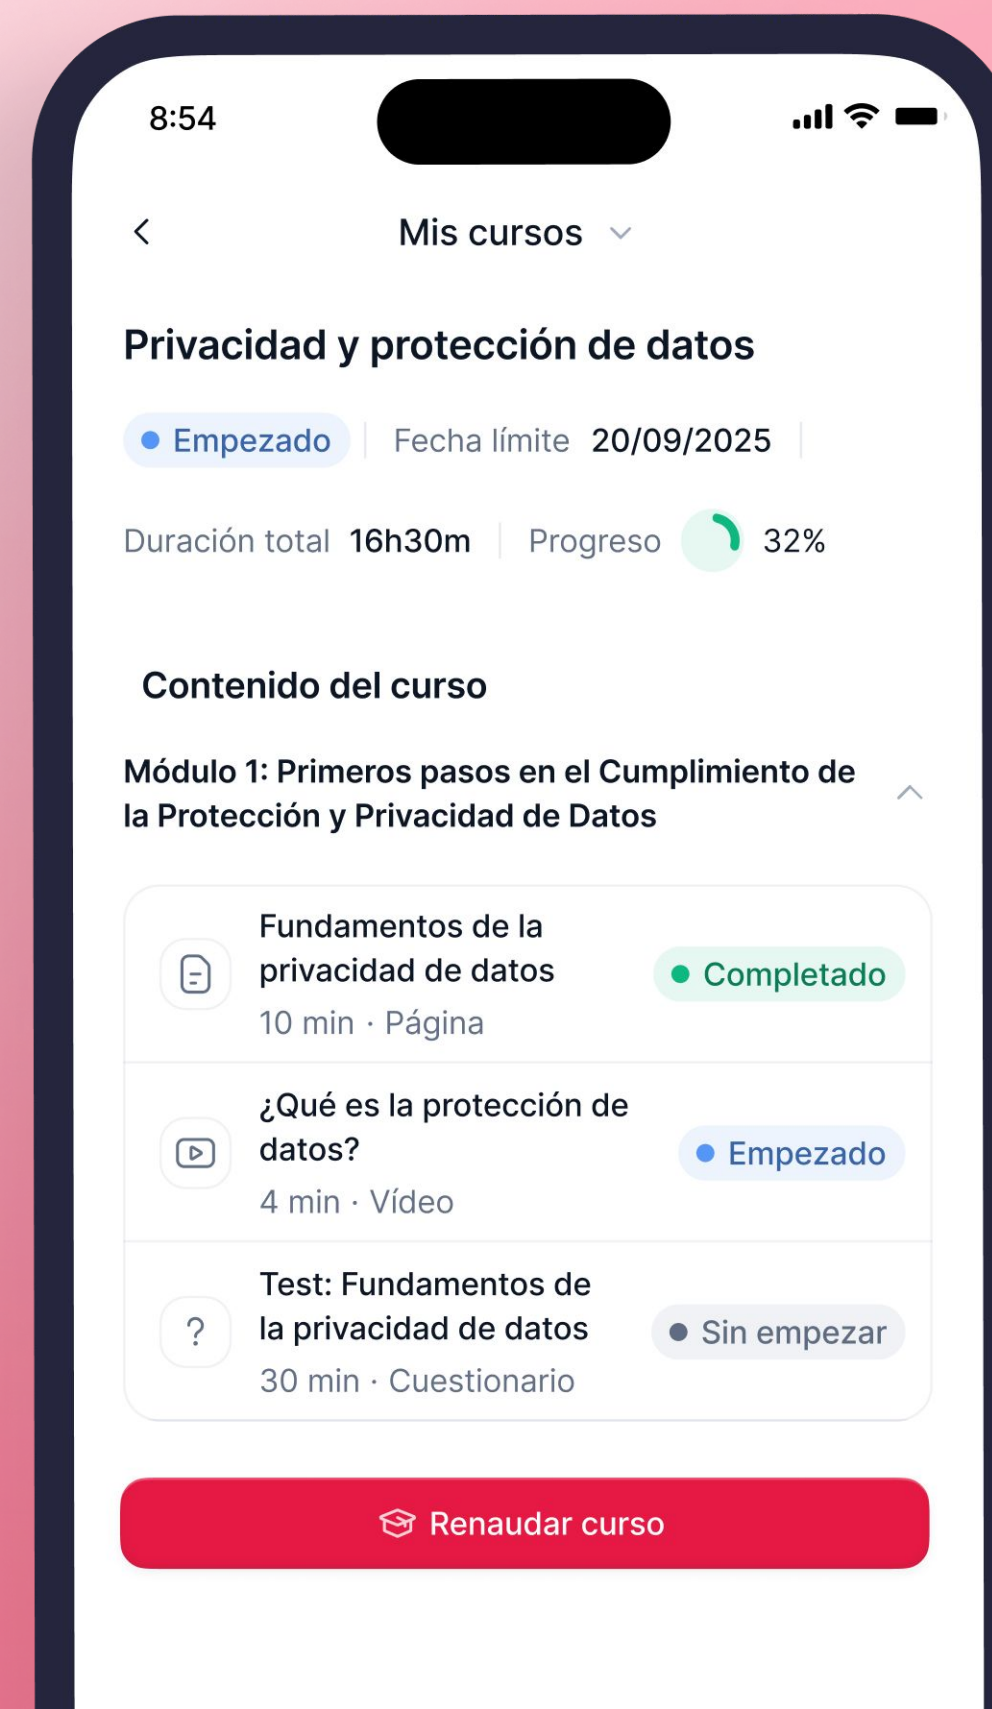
8:54

Mis cursos

Privacidad y protección de datos

Empezado | Fecha límite 20/09/2025

Duración total 16h30m | Progreso 32%

Contenido del curso

Módulo 1: Primeros pasos en el Cumplimiento de la Protección y Privacidad de Datos

Fundamentos de la privacidad de datos
10 min · Página
Completado

¿Qué es la protección de datos?
4 min · Vídeo
Empezado

Test: Fundamentos de la privacidad de datos
30 min · Cuestionario
Sin empezar

Renaudar curso